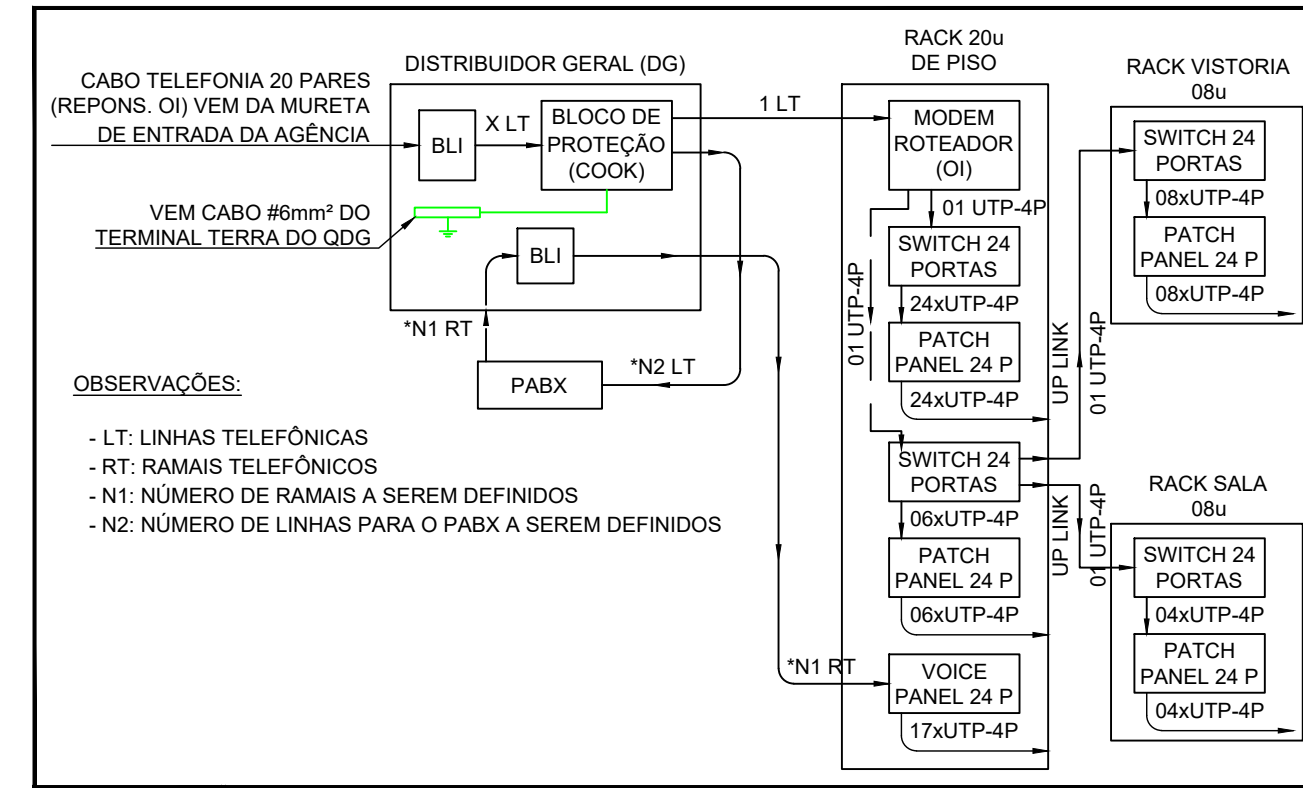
CABO TELEFONIA 20 PARES (REPONS. OI) VEM DA MURETA DE ENTRADA DA AGÊNCIA

DISTRIBUIDOR GERAL (DG)

BLI

X LT

BLOCO DE PROTEÇÃO (COOK)

VEM CABO #6mm² DO TERMINAL TERRA DO QDG

BLI

*N1 RT

PABX

*N2 LT

1 LT

RACK 20u DE PISO

MODEM ROTEADOR (OI)

01 UTP-4P

SWITCH 24 PORTAS

24xUTP-4P

PATCH PANEL 24 P

24xUTP-4P

01 UTP-4P

SWITCH 24 PORTAS

06xUTP-4P

PATCH PANEL 24 P

06xUTP-4P

*N1 RT

VOICE PANEL 24 P

17xUTP-4P

UP LINK

01 UTP-4P

UP LINK

01 UTP-4P

RACK VISTORIA 08u

SWITCH 24 PORTAS

08xUTP-4P

PATCH PANEL 24 P

08xUTP-4P

RACK SALA 08u

SWITCH 24 PORTAS

04xUTP-4P

PATCH PANEL 24 P

04xUTP-4P

OBSERVAÇÕES:

- LT: LINHAS TELEFÔNICAS
- RT: RAMAIS TELEFÔNICOS
- N1: NÚMERO DE RAMAIS A SEREM DEFINIDOS
- N2: NÚMERO DE LINHAS PARA O PABX A SEREM DEFINIDOS